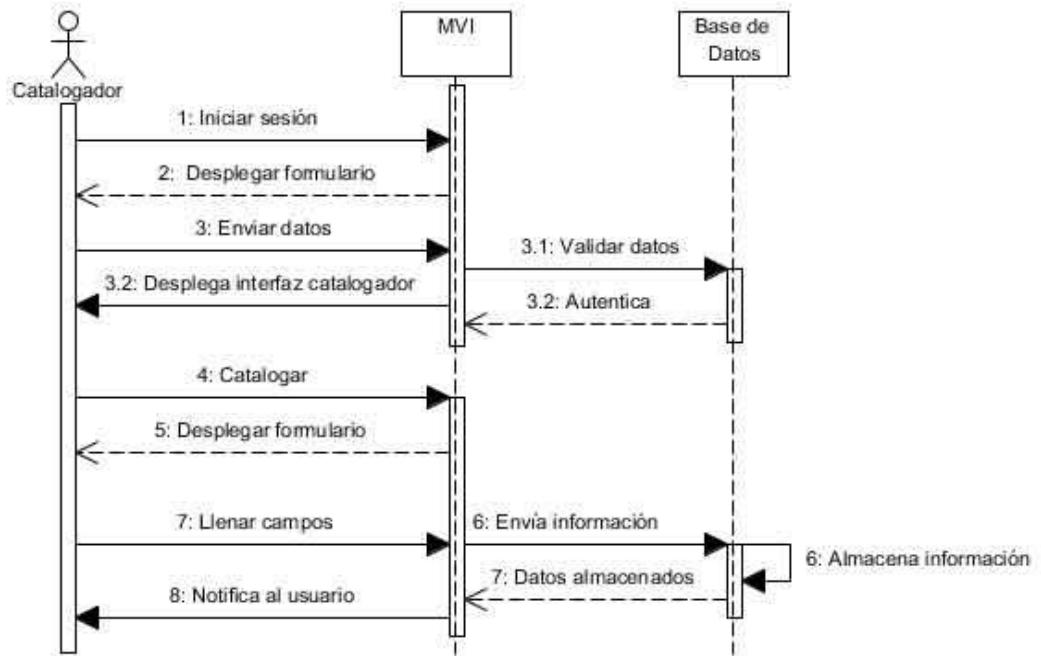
Catalogador

MVI

Base de Datos

1: Iniciar sesión

2: Desplegar formulario

3: Enviar datos

3.1: Validar datos

3.2: Desplega interfaz catalogador

3.2: Autentica

4: Catalogar

5: Desplegar formulario

7: Llenar campos

6: Envia información

6: Almacena información

7: Datos almacenados

8: Notifica al usuario